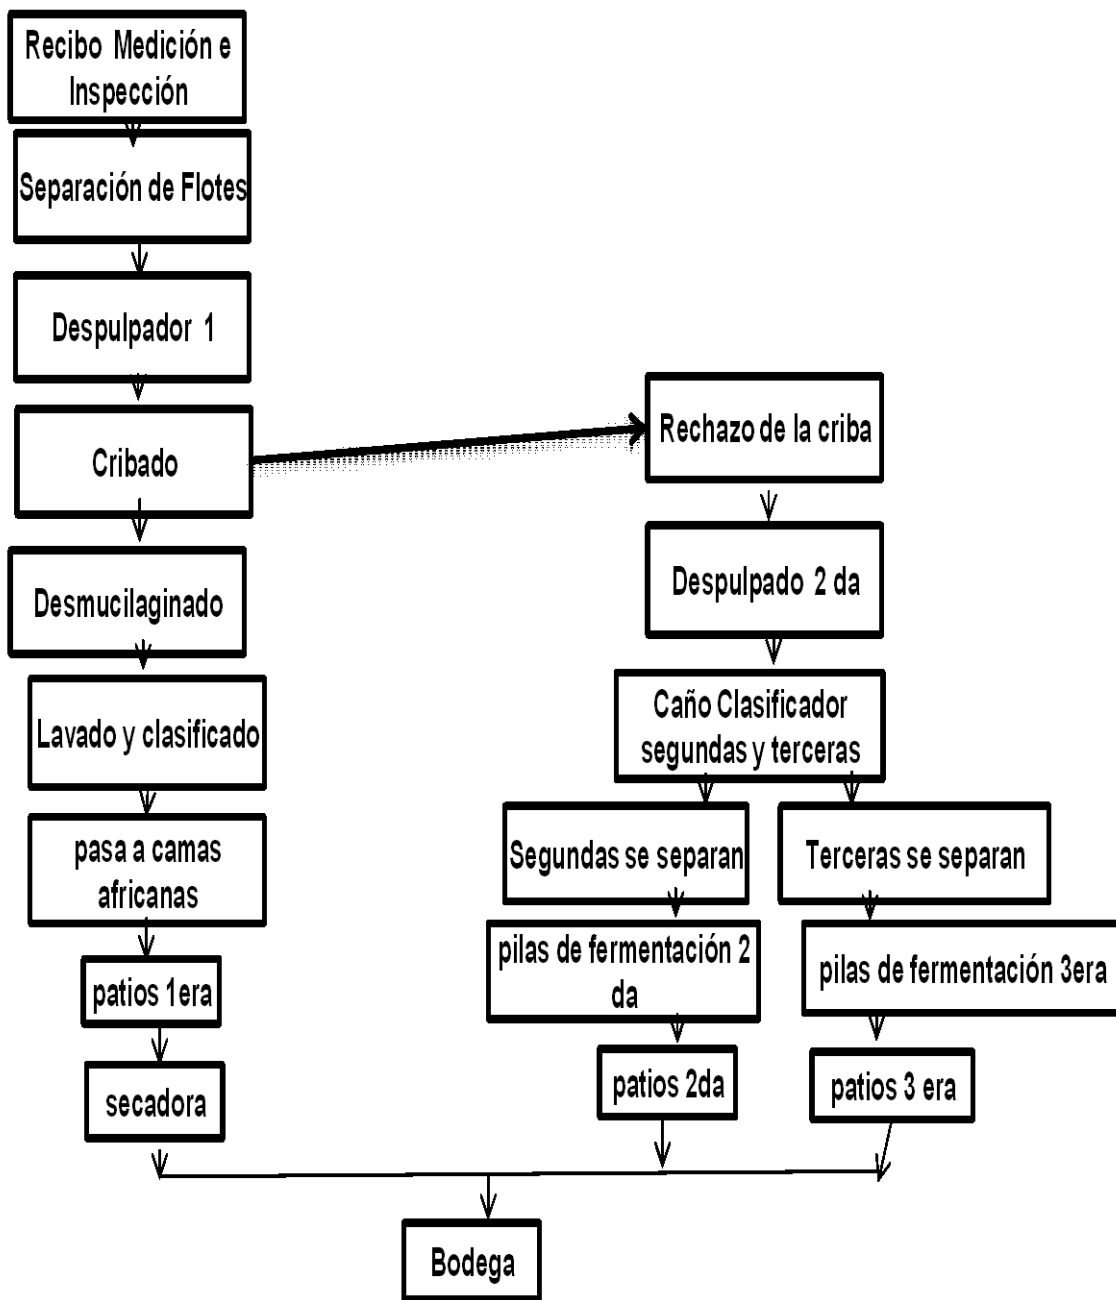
Recibo Medición e Inspección

Separación de Flotes

Despulpador 1

Cribado

Desmucilaginado

Lavado y clasificado

pasa a camas africanas

patios 1era

secadora

Rechazo de la criba

Despulpado 2 da

Caño Clasificador segundas y terceras

Segundas se separan

pilas de fermentación 2 da

patios 2da

Terceras se separan

pilas de fermentación 3era

patios 3 era

Bodega